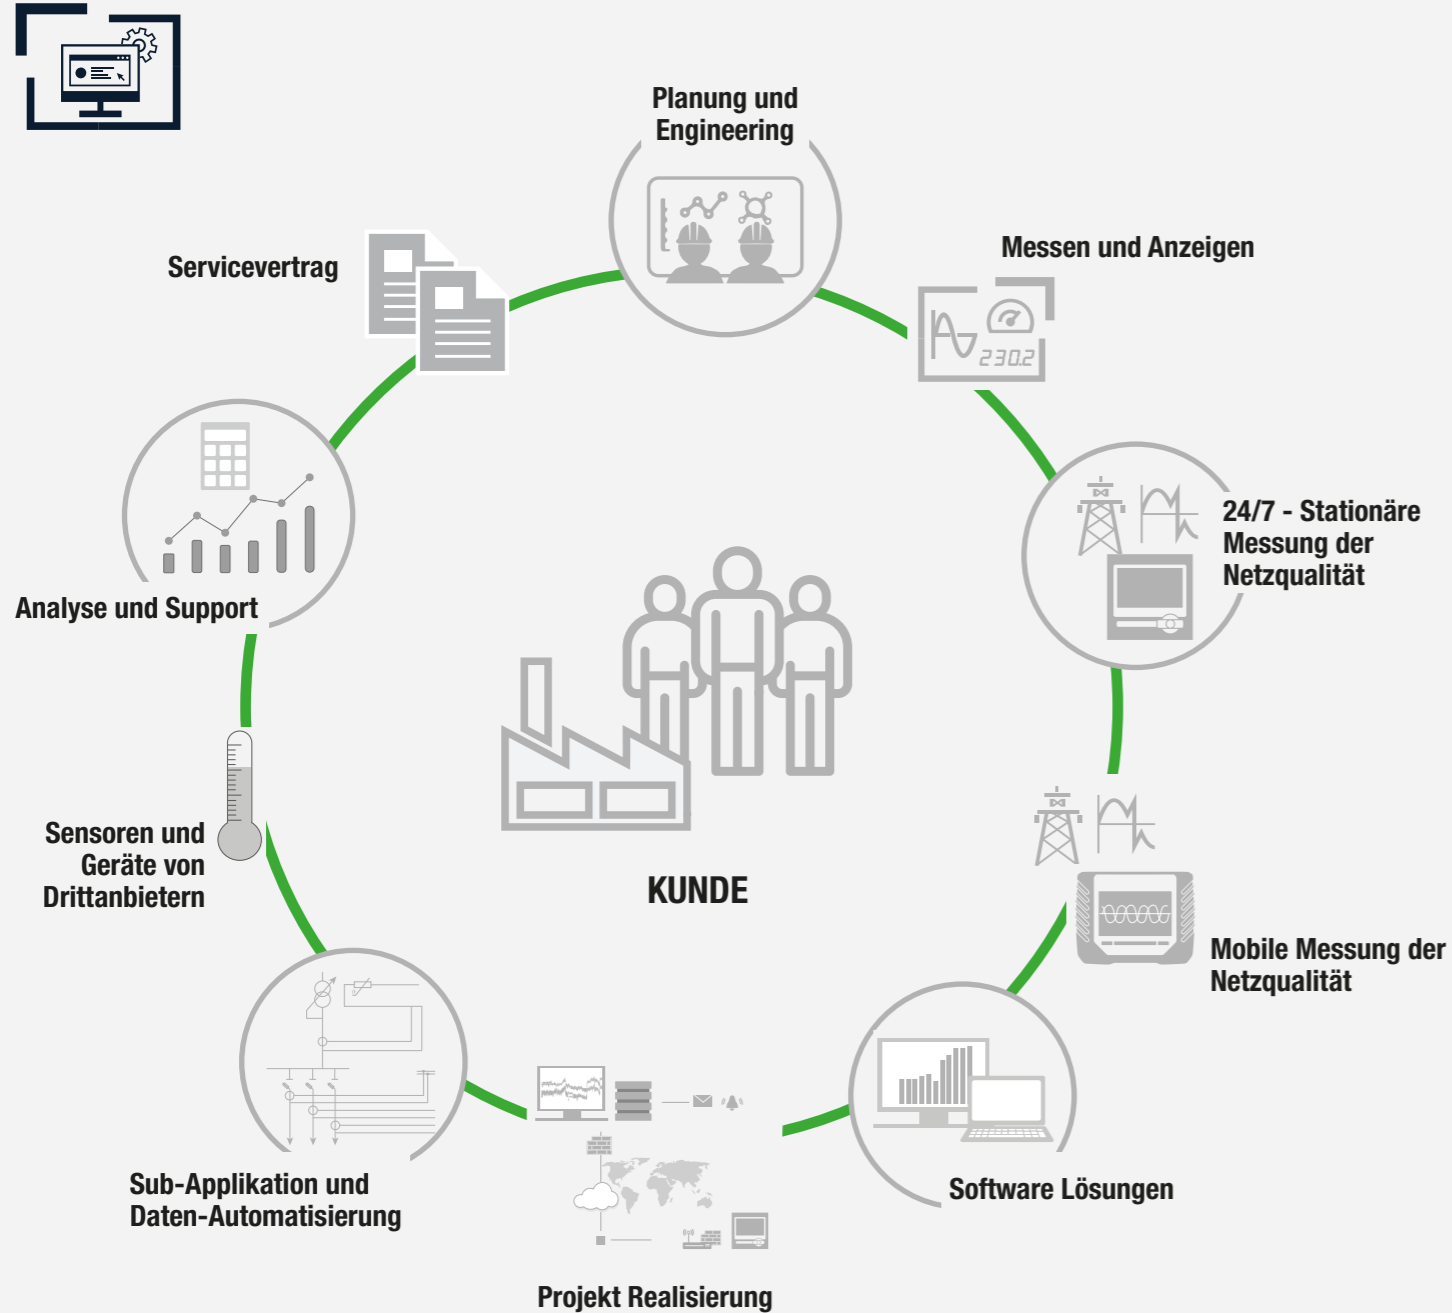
Planung und Engineering

Messen und Anzeigen

230.2

Servicevertrag

24/7 - Stationäre Messung der Netzqualität

Analyse und Support

KUNDE

Sensoren und Geräte von Drittanbietern

Mobile Messung der Netzqualität

Software Lösungen

Sub-Applikation und Daten-Automatisierung

Projekt Realisierung